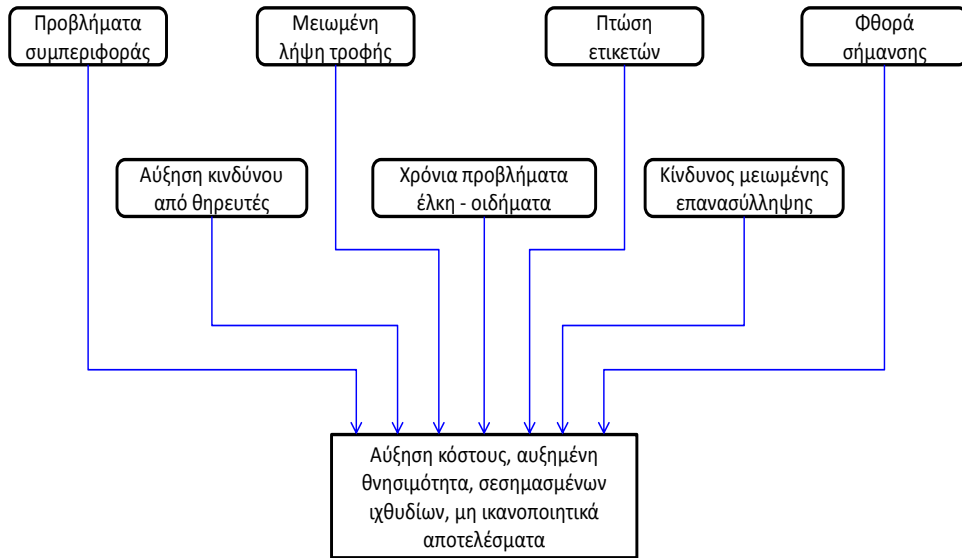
Προβλήματα συμπεριφοράς

Μειωμένη λήψη τροφής

Πτώση ετικετών

Φθορά σήμανσης

Αύξηση κινδύνου από θηρευτές

Χρόνια προβλήματα έλκη - οιδήματα

Κίνδυνος μειωμένης επανασύλληψης

Αύξηση κόστους, αυξημένη θνησιμότητα, σεσημασμένων ιχθυδίων, μη ικανοποιητικά αποτελέσματα